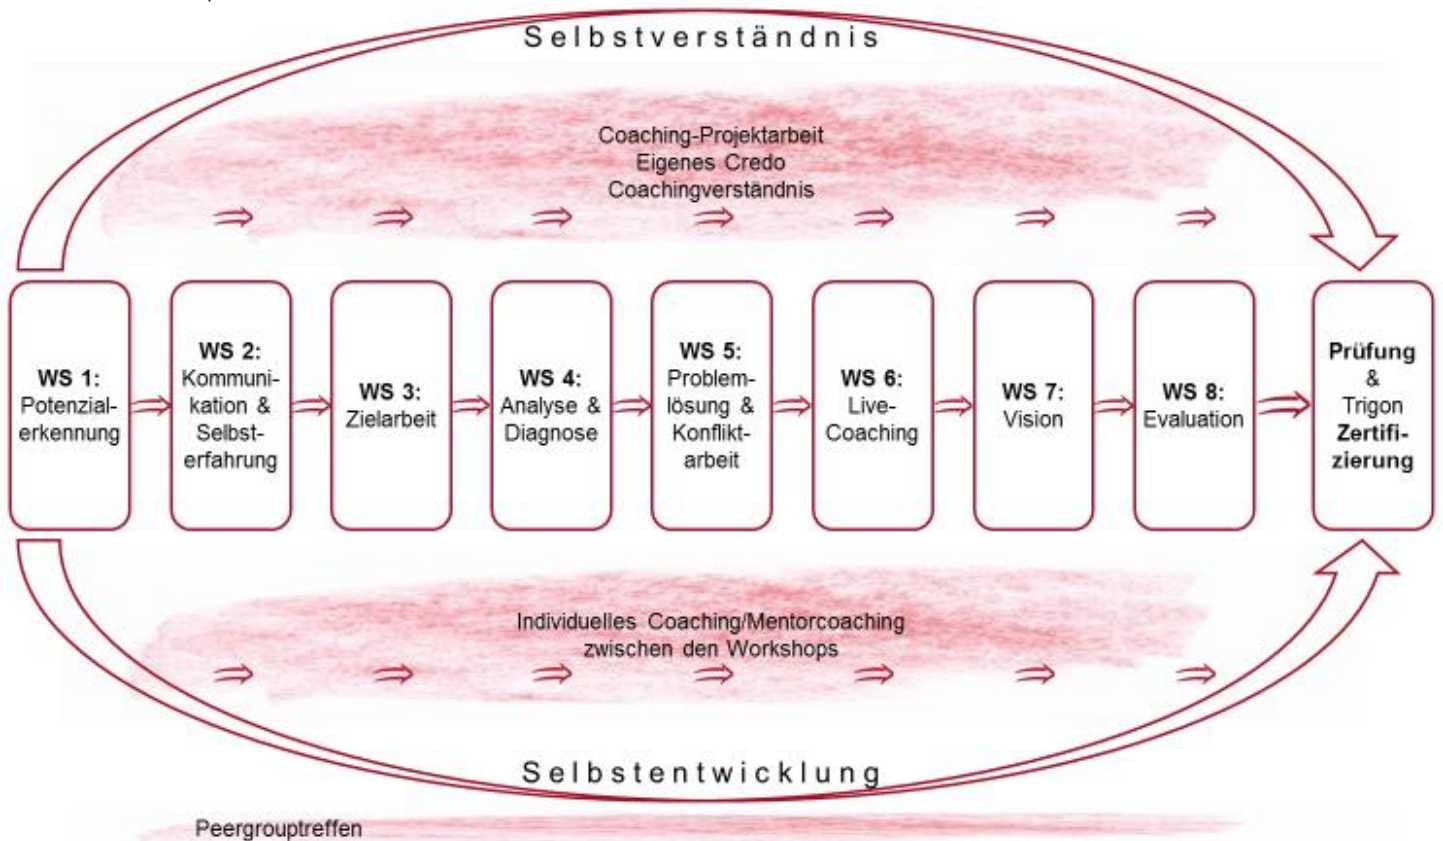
Selbstverständnis

Coaching-Projektarbeit
Eigenes Credo
Coachingverständnis

**WS 1:** Potenzialerkennung

**WS 2:** Kommunikation & Selbsterfahrung

**WS 3:** Zielarbeit

**WS 4:** Analyse & Diagnose

**WS 5:** Problemlösung & Konfliktarbeit

**WS 6:** Live-Coaching

**WS 7:** Vision

**WS 8:** Evaluation

**Prüfung** & Trigon **Zertifizierung**

Individuelles Coaching/Mentorcoaching zwischen den Workshops

Selbstentwicklung

Peergrouptreffen